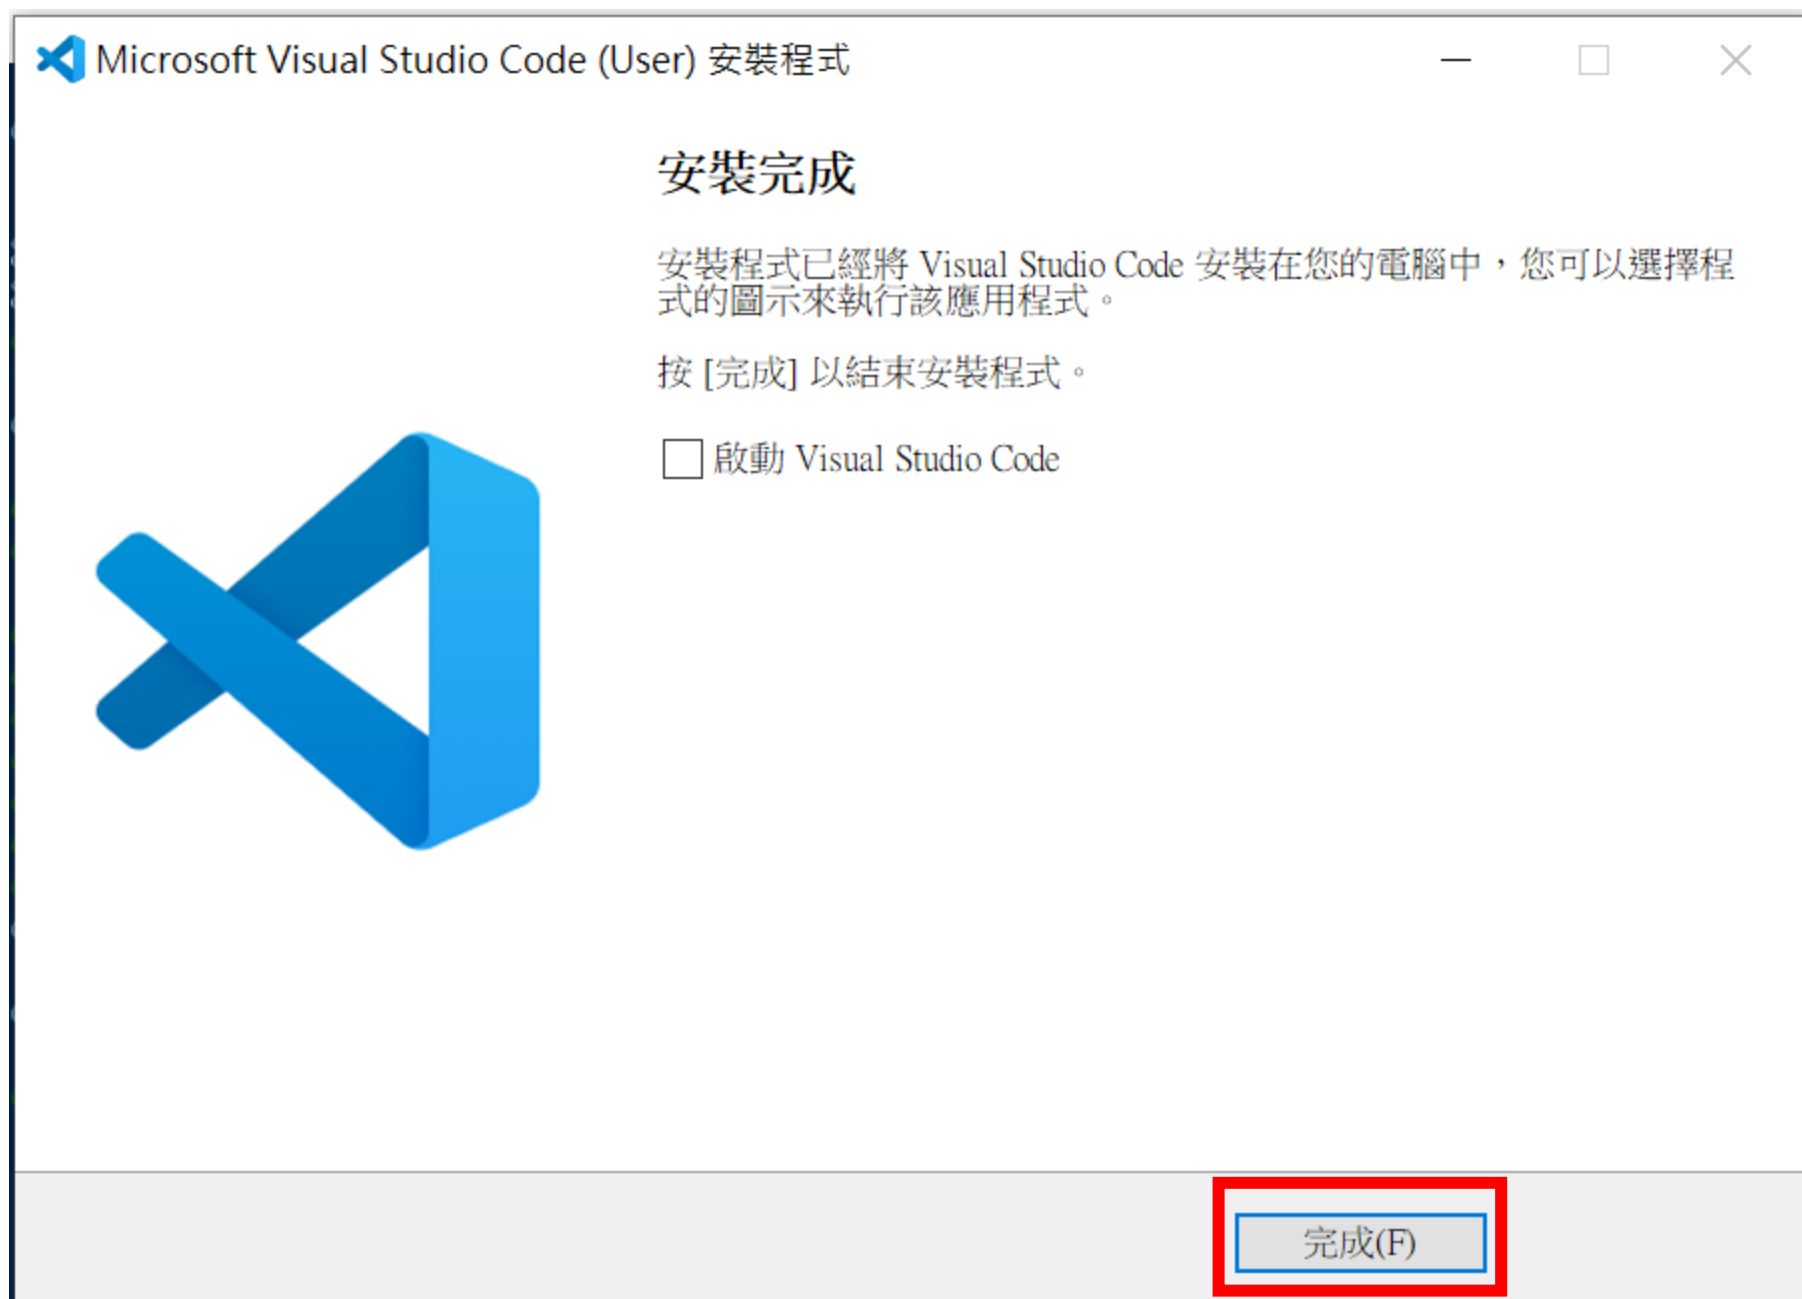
Microsoft Visual Studio Code (User) 安裝程式

安裝完成

安裝程式已經將 Visual Studio Code 安裝在您的電腦中，您可以選擇程式的圖示來執行該應用程式。

按 [完成] 以結束安裝程式。

啟動 Visual Studio Code

完成(F)